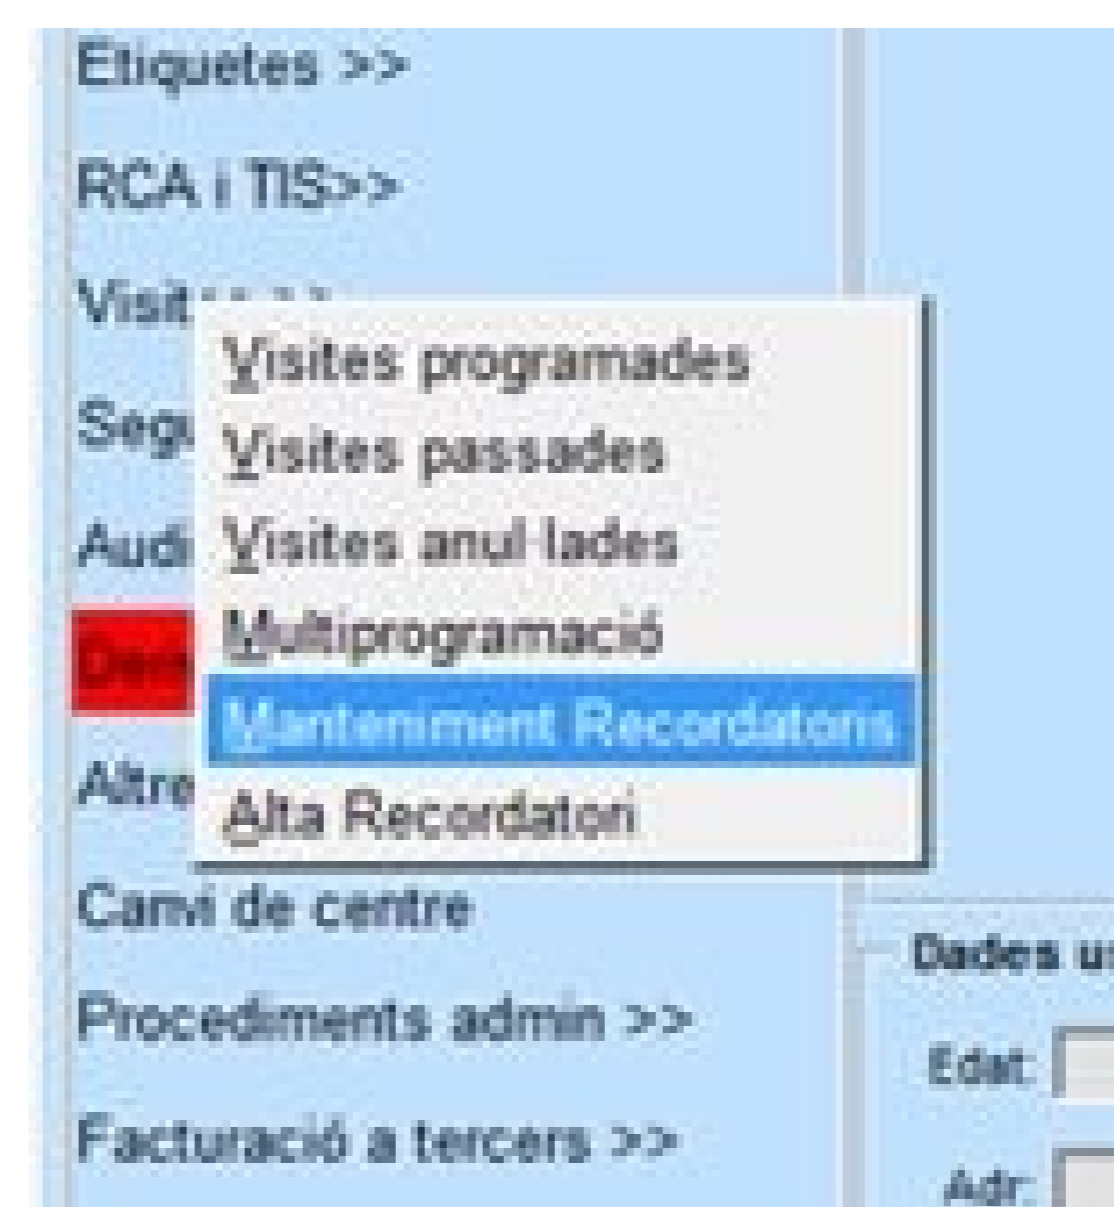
Etiquetes >>

RCA i TIS>>

Visit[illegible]

Visites programades
Visites passades
Visites anul·lades
Multiprogramació
Manteniment Recordatoris
Alta Recordatori

Seg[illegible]

Audi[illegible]

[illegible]

Altre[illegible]

Canvi de centre

Procediments admin >>

Facturació a tercers >>

Dades u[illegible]

Edat:

Adr: